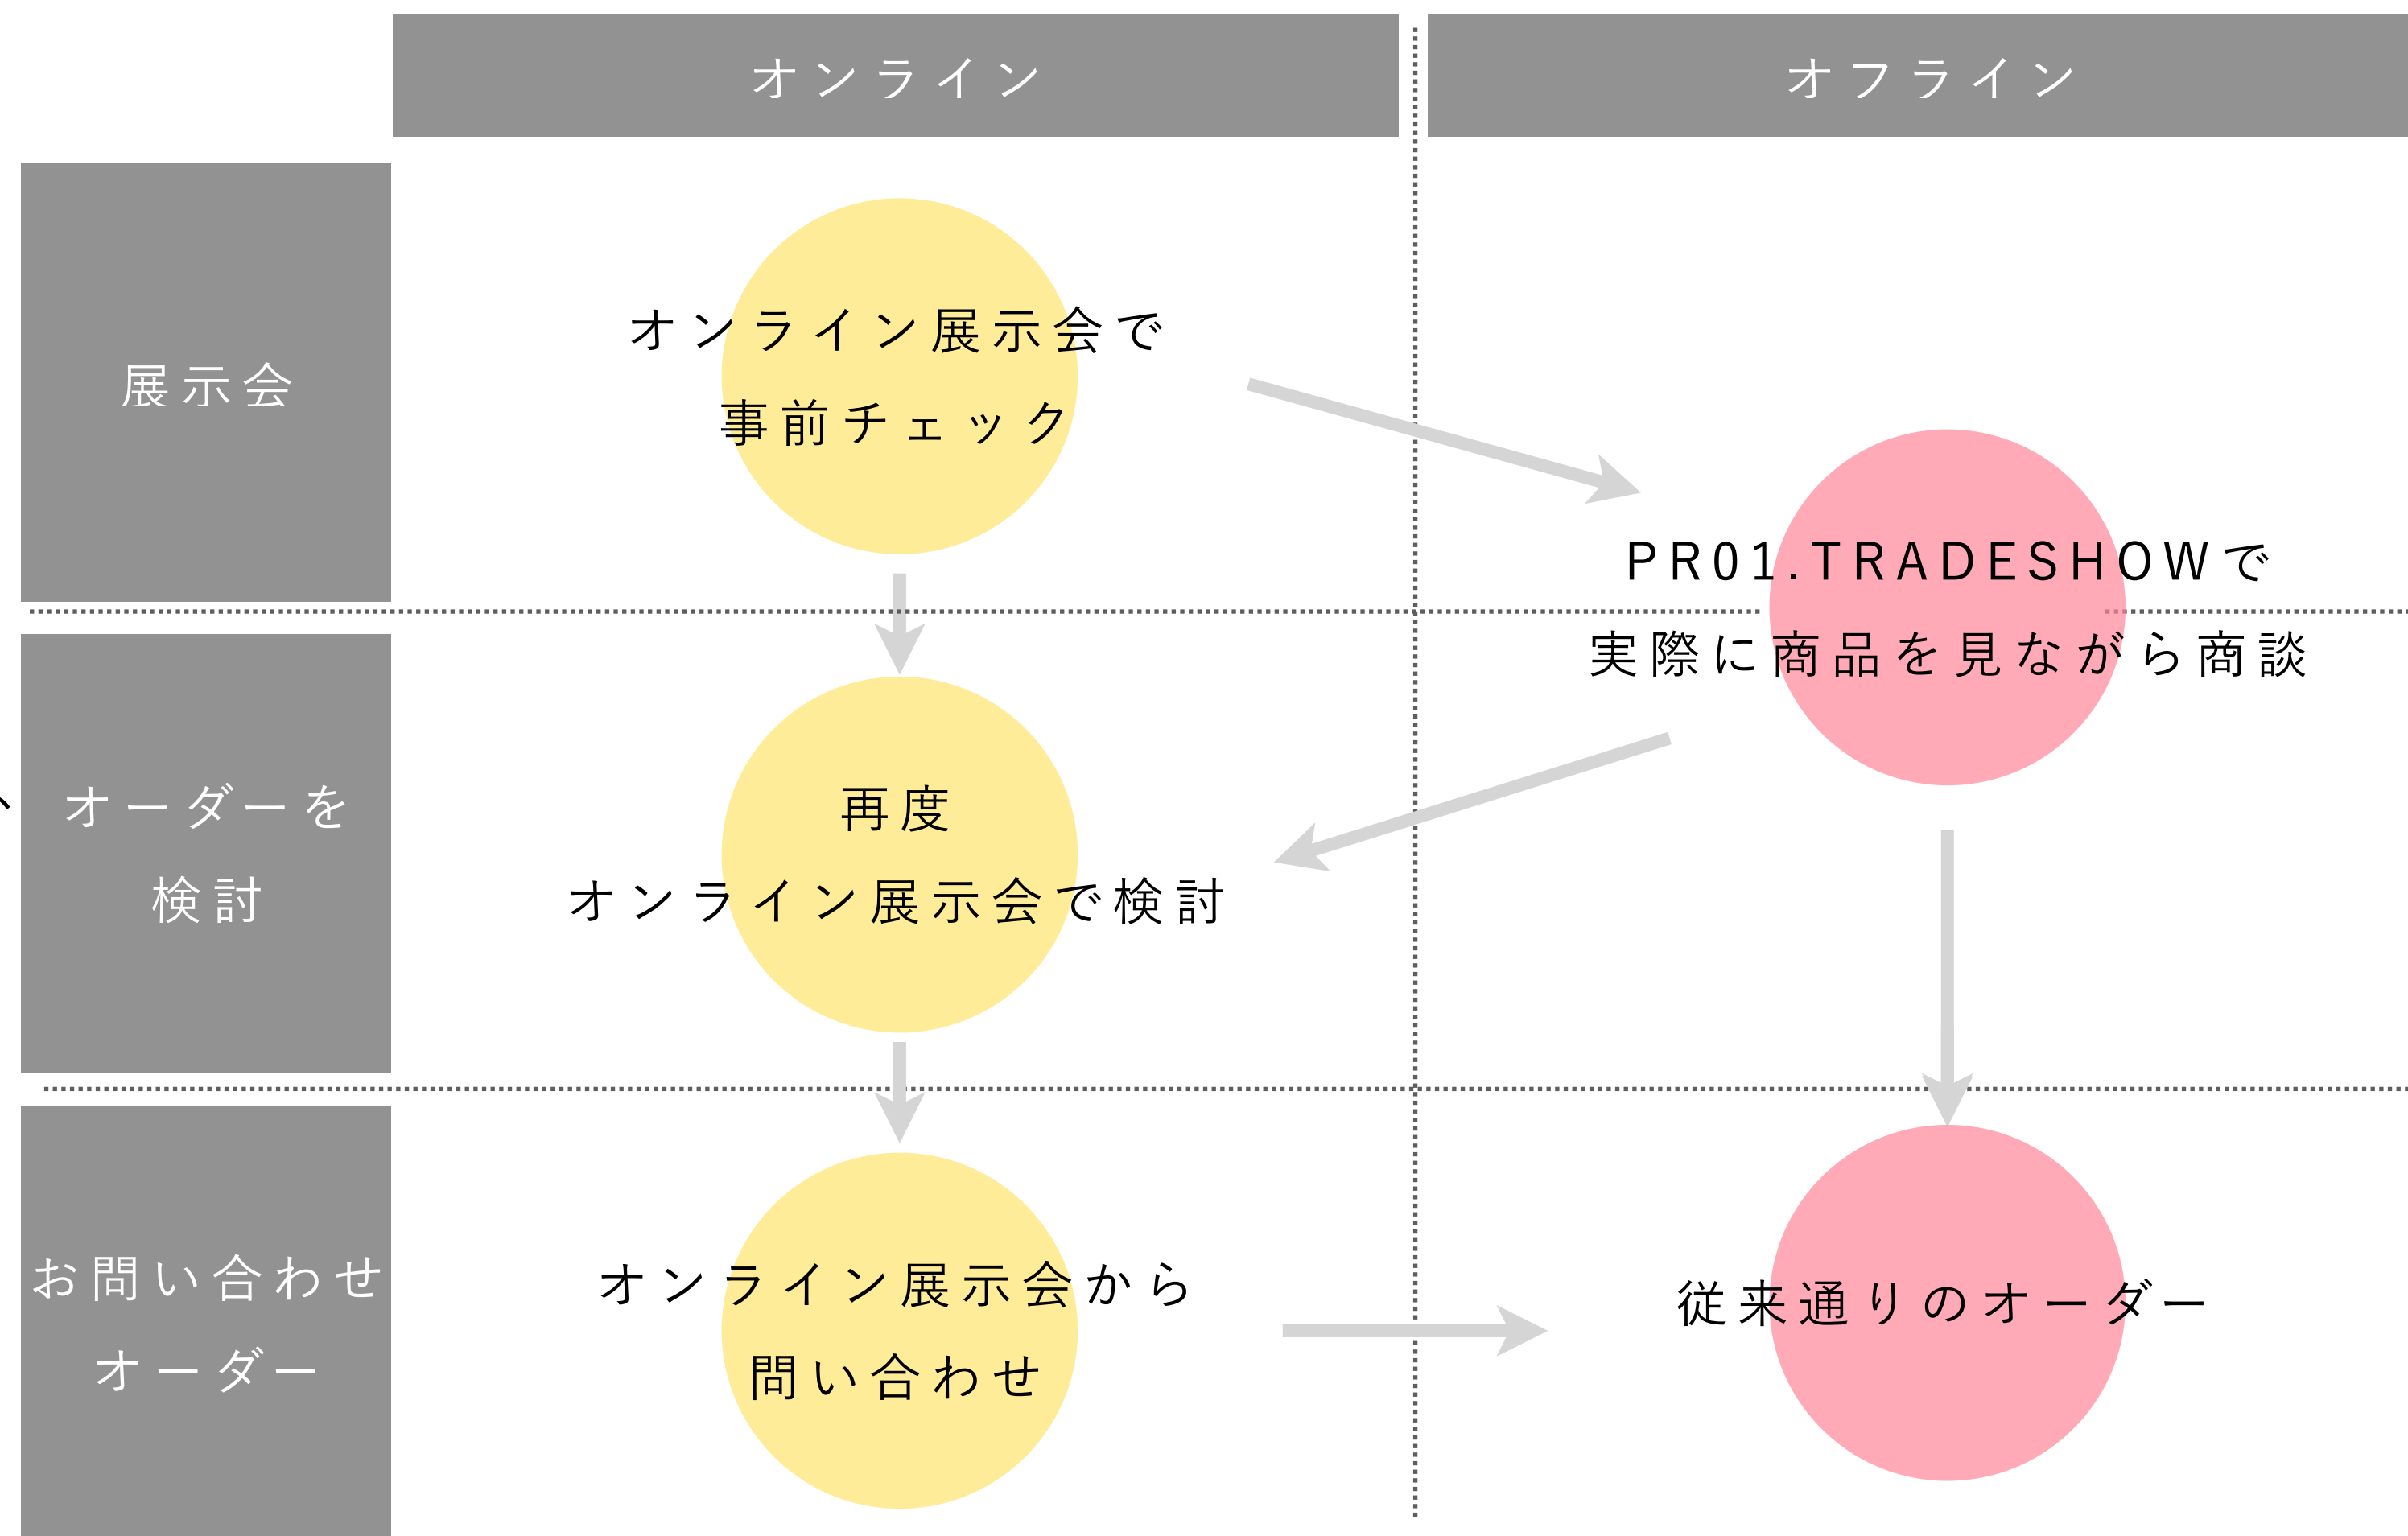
オンライン

オフライン

展示会

オンライン展示会で
事前チェック

PR01.TRADESHOWで
実際に商品を見ながら商談

オーダーを
検討

再度
オンライン展示会で検討

お問い合わせ
オーダー

オンライン展示会から
問い合わせ

従来通りのオーダー